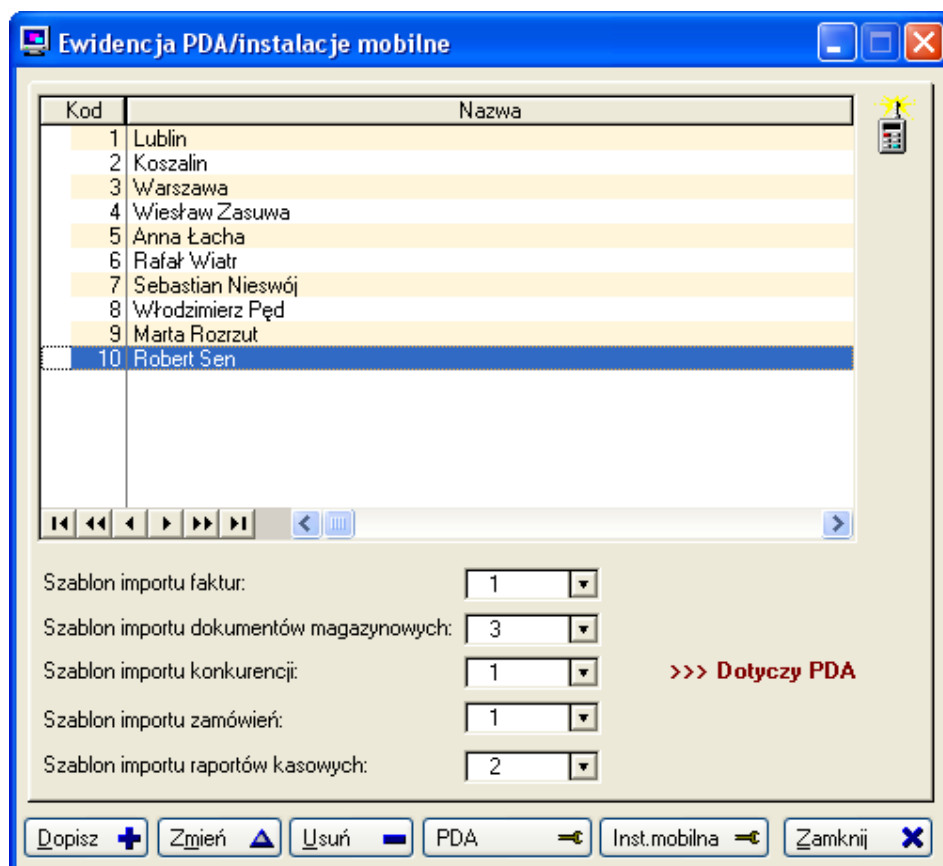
Ewidencja PDA/instalacje mobilne

| Kod | Nazwa |
|---|---|
| 1 | Lublin |
| 2 | Koszalin |
| 3 | Warszawa |
| 4 | Wiesław Zasuwa |
| 5 | Anna Łacha |
| 6 | Rafał Wiatr |
| 7 | Sebastian Nieswój |
| 8 | Włodzimierz Pęd |
| 9 | Marta Rozrzut |
| 10 | Robert Sen |

Szablon importu faktur: 1

Szablon importu dokumentów magazynowych: 3

Szablon importu konkurencji: 1

>>> Dotyczy PDA

Szablon importu zamówień: 1

Szablon importu raportów kasowych: 2

Dopisz Zmień Usuń PDA Inst.mobilna Zamknij